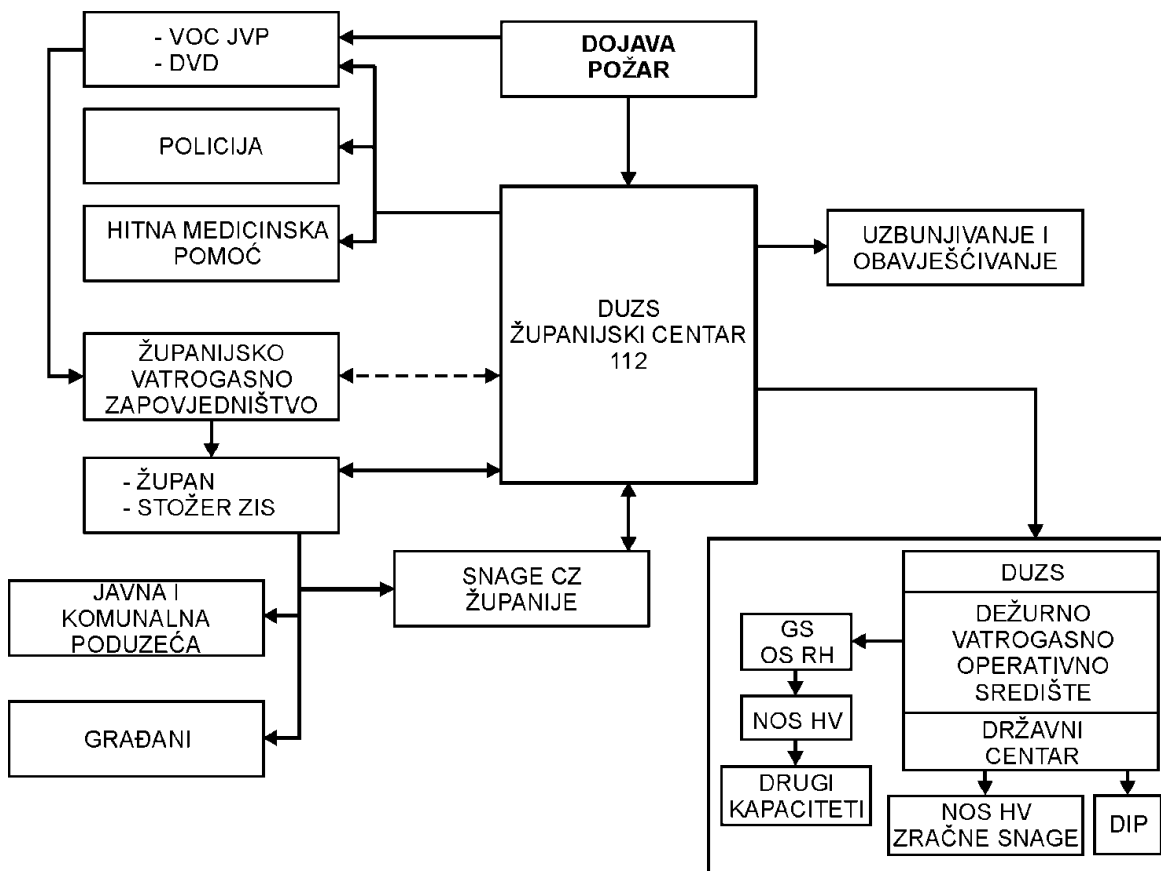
DOJAVA POŽAR

- VOC JVP
- DVD

POLICIJA

HITNA MEDICINSKA POMOĆ

DUZS ŽUPANIJSKI CENTAR 112

UZBUNJIVANJE I OBAVJEŠĆIVANJE

ŽUPANIJSKO VATROGASNO ZAPOVJEDNIŠTVO

- ŽUPAN
- STOŽER ZIS

JAVNA I KOMUNALNA PODUZEĆA

SNAGE CZ ŽUPANIJE

GRAĐANI

DUZS

DEŽURNO VATROGASNO OPERATIVNO SREDIŠTE

DRŽAVNI CENTAR

GS OS RH

NOS HV

DRUGI KAPACITETI

NOS HV ZRAČNE SNAGE

DIP